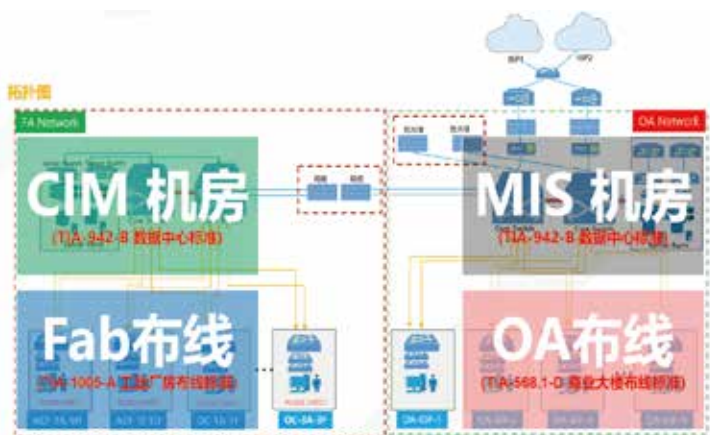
拓扑图

FA Network

OA Network

ISP1

ISP2

CIM 机房

(TIA-942-B 数据中心标准)

MIS 机房

(TIA-942-B 数据中心标准)

Fab布线

(TIA-1005-A 工业厂房布线标准)

OA布线

(TIA-568.1-D 商业大楼布线标准)

OC-3A-3F

OA-IDF-1